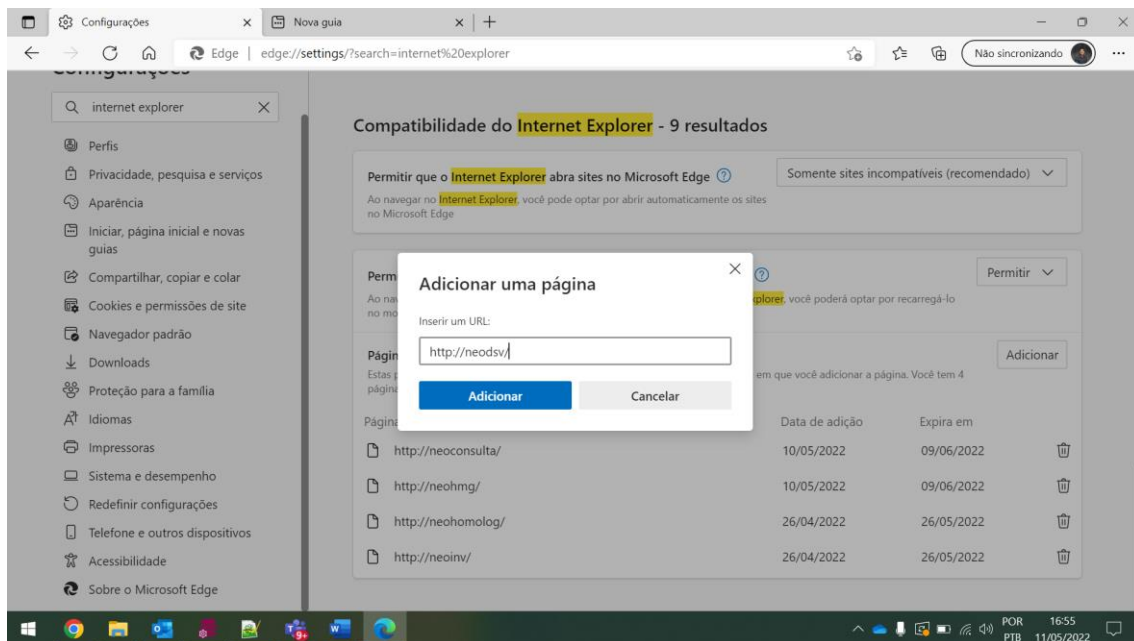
Configurações × Nova guia × +

Edge | edge://settings/?search=internet%20explorer

Não sincronizando

internet explorer

Perfis
Privacidade, pesquisa e serviços
Aparência
Iniciar, página inicial e novas guias
Compartilhar, copiar e colar
Cookies e permissões de site
Navegador padrão
Downloads
Proteção para a família
Idiomas
Impressoras
Sistema e desempenho
Redefinir configurações
Telefone e outros dispositivos
Acessibilidade
Sobre o Microsoft Edge

Compatibilidade do Internet Explorer - 9 resultados

Permitir que o Internet Explorer abra sites no Microsoft Edge

Ao navegar no Internet Explorer, você pode optar por abrir automaticamente os sites no Microsoft Edge

Somente sites incompatíveis (recomendado)

Perm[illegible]
Ao na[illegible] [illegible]plorer, você poderá optar por recarregá-lo no mo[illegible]

Permitir

Págin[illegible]
Estas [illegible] em que você adicionar a página. Você tem 4 página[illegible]

Adicionar

| Págin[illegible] | Data de adição | Expira em |
|---|---|---|
| http://neoconsulta/ | 10/05/2022 | 09/06/2022 |
| http://neohmg/ | 10/05/2022 | 09/06/2022 |
| http://neohomolog/ | 26/04/2022 | 26/05/2022 |
| http://neoinv/ | 26/04/2022 | 26/05/2022 |

Adicionar uma página
Inserir um URL:
http://neodsv/
Adicionar
Cancelar

POR PTB 16:55 11/05/2022